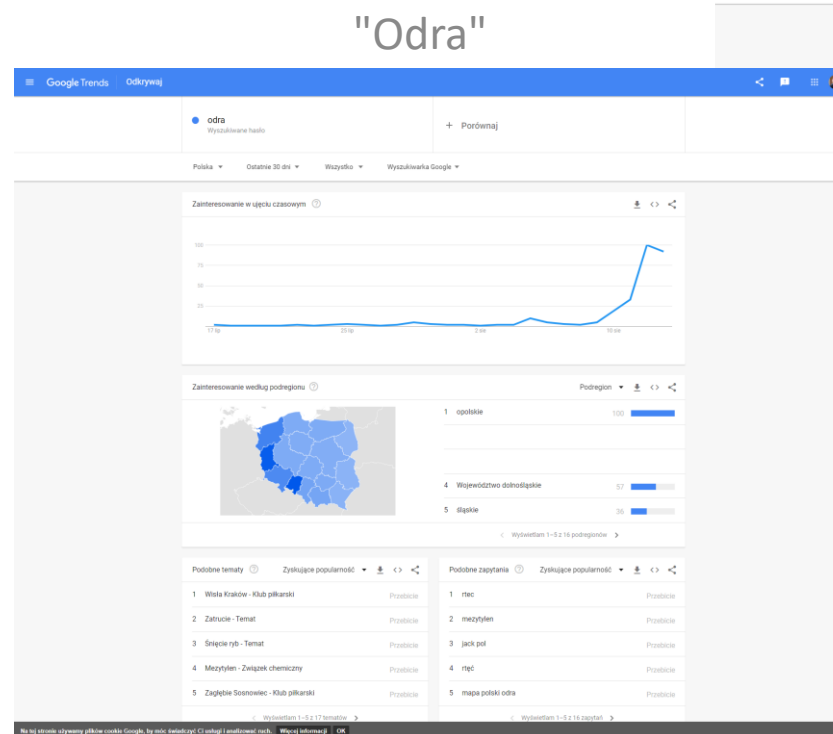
"Odra"

Google Trends Odkrywaj

odra
Wyszukiwane hasło

+ Porównaj

Polska ▾ Ostatnie 30 dni ▾ Wszystko ▾ Wyszukiwarka Google ▾

Zainteresowanie w ujęciu czasowym

100
75
50
25

17 lip
25 lip
2 sie
10 sie

Zainteresowanie według podregionu

Podregion ▾

1 opolskie 100

4 Województwo dolnośląskie 57

5 śląskie 36

Wyświetlam 1–5 z 16 podregionów

Podobne tematy Zyskujące popularność ▾

1 Wisła Kraków - Klub piłkarski Przebicie
2 Zatrucie - Temat Przebicie
3 Śnięcie ryb - Temat Przebicie
4 Mezytylen - Związek chemiczny Przebicie
5 Zagłębie Sosnowiec - Klub piłkarski Przebicie

Wyświetlam 1–5 z 17 tematów

Podobne zapytania Zyskujące popularność ▾

1 rtec Przebicie
2 mezytylen Przebicie
3 jack pol Przebicie
4 rtęć Przebicie
5 mapa polski odra Przebicie

Wyświetlam 1–5 z 16 zapytań

Na tej stronie używamy plików cookie Google, by móc świadczyć Ci usługi i analizować ruch. Więcej informacji OK